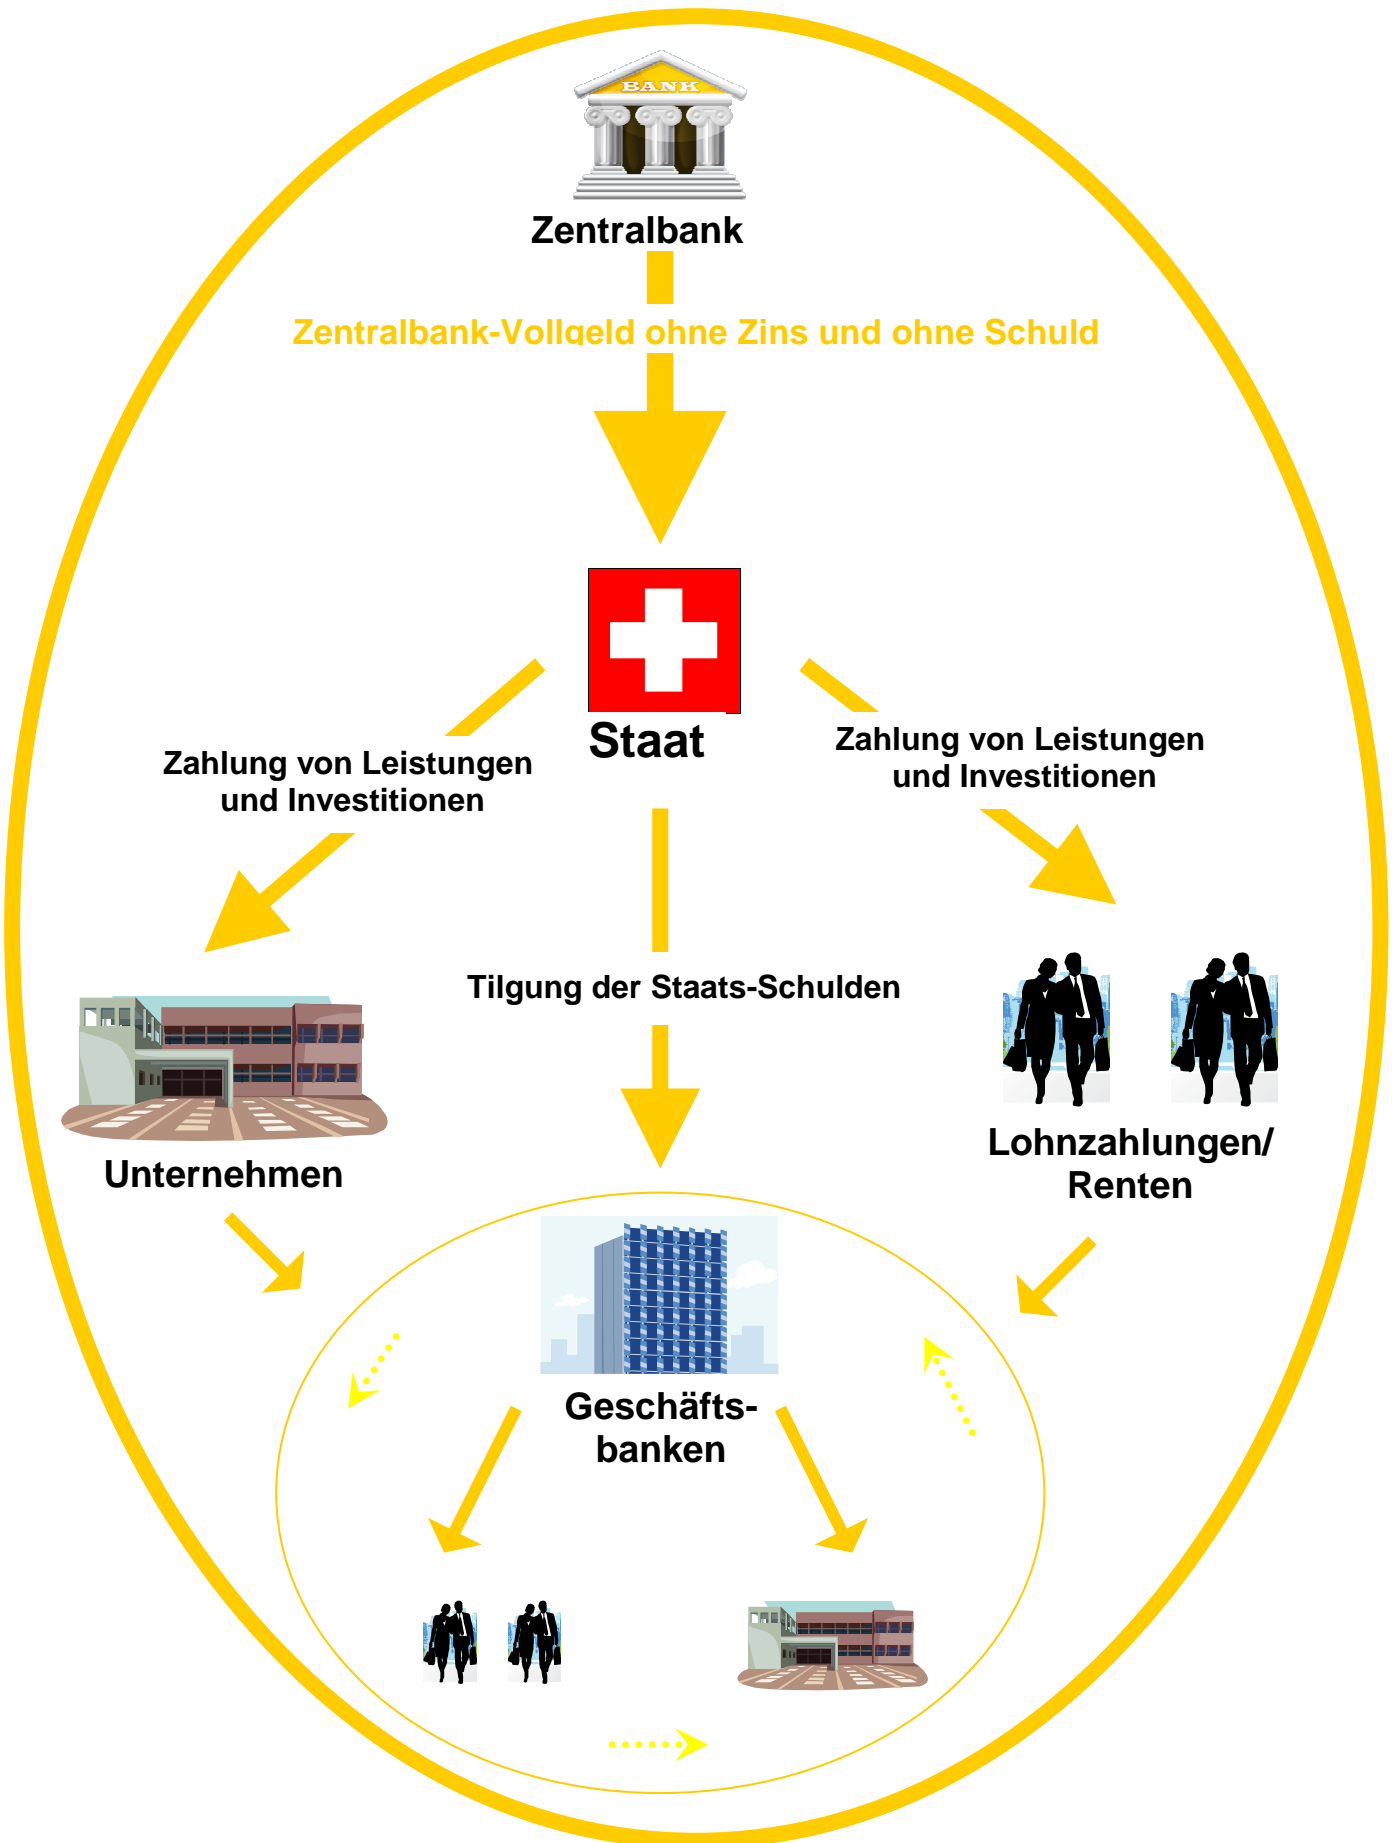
BANK

Zentralbank

Zentralbank-Vollgeld ohne Zins und ohne Schuld

Staat

Zahlung von Leistungen und Investitionen

Zahlung von Leistungen und Investitionen

Tilgung der Staats-Schulden

Unternehmen

Lohnzahlungen/ Renten

Geschäftsbanken